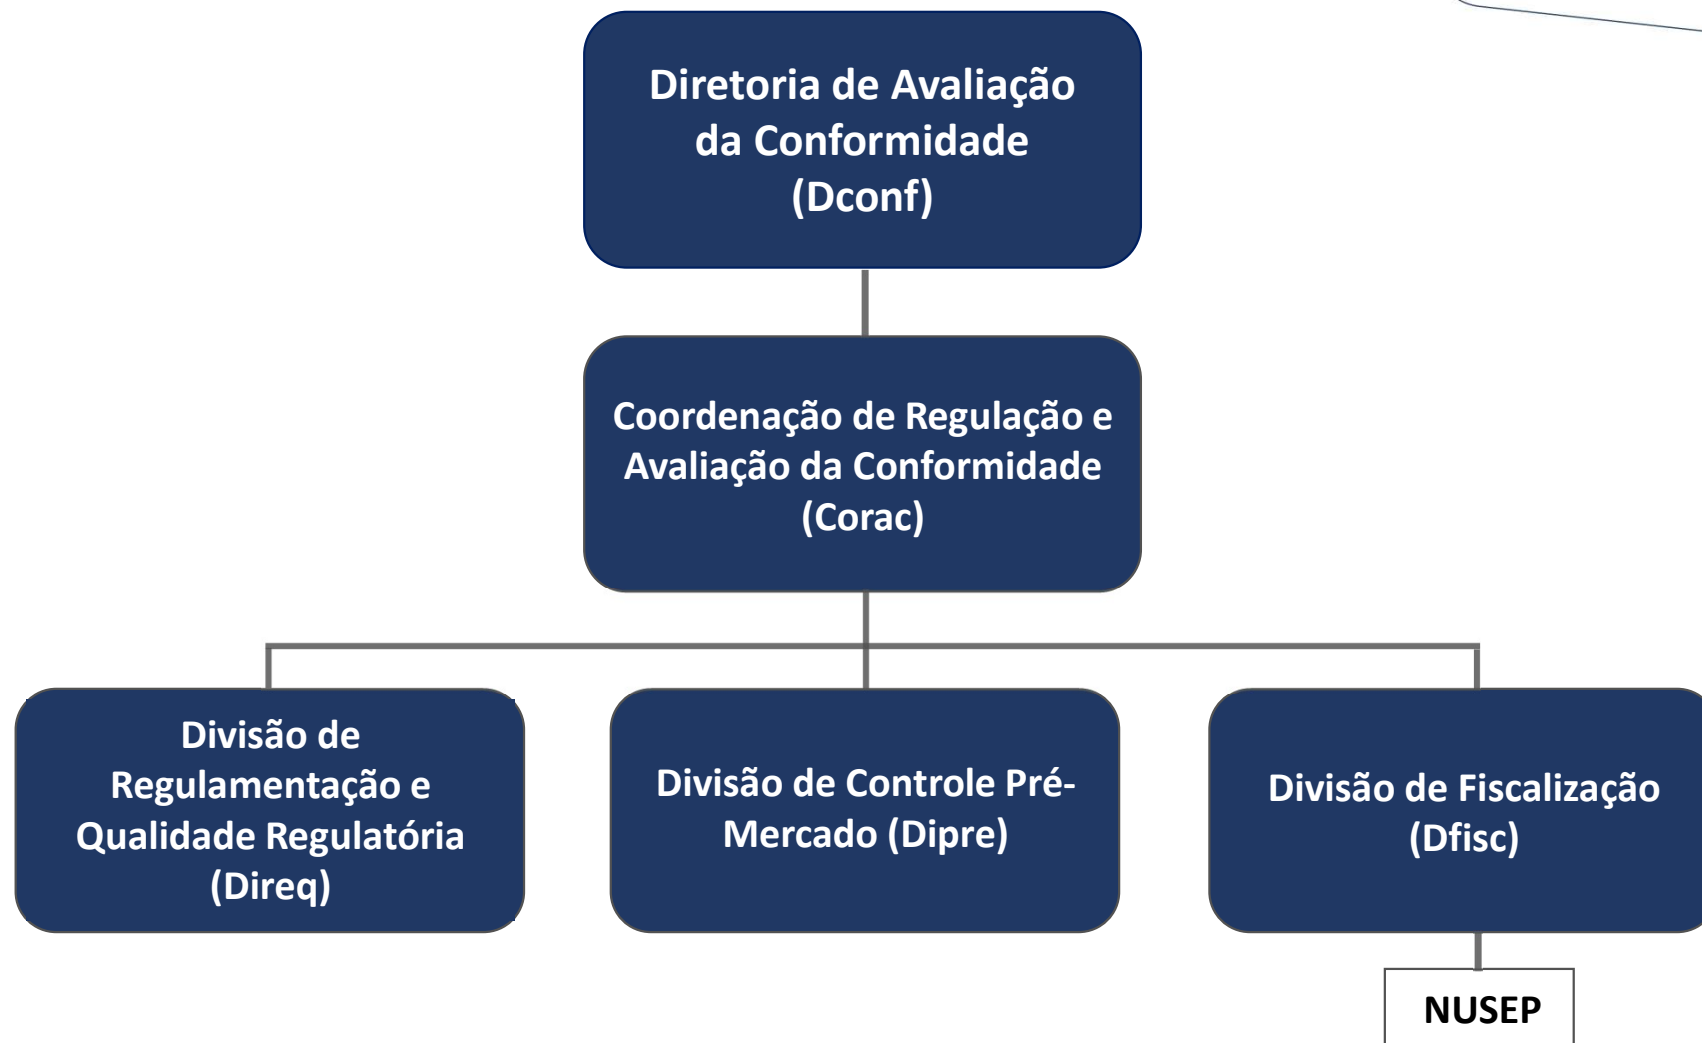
Diretoria de Avaliação da Conformidade (Dconf)

Coordenação de Regulação e Avaliação da Conformidade (Corac)

Divisão de Regulamentação e Qualidade Regulatória (Direq)

Divisão de Controle Pré-Mercado (Dipre)

Divisão de Fiscalização (Dfisc)

NUSEP